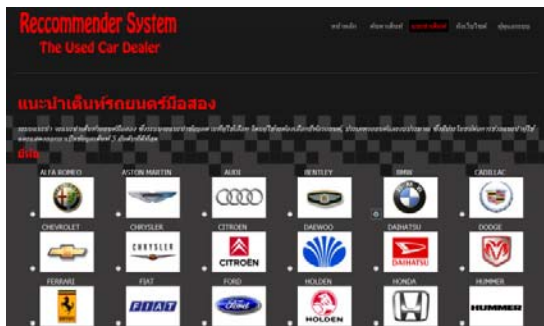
Reccommender System
The Used Car Dealer

หน้าหลัก ค้นหารถยนต์ แนะนำรถยนต์ ติดต่อเรา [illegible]

แนะนำเต็นท์รถยนต์มือสอง

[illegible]

ALFA ROMEO ASTON MARTIN AUDI BENTLEY BMW CADILLAC

CHEVROLET CHRYSLER CITROEN DAEWOO DAIHATSU DODGE

CHRYSLER CITROËN DAIHATSU

FERRARI FIAT FORD HOLDEN HONDA HUMMER

FIAT Ford HOLDEN HUMMER